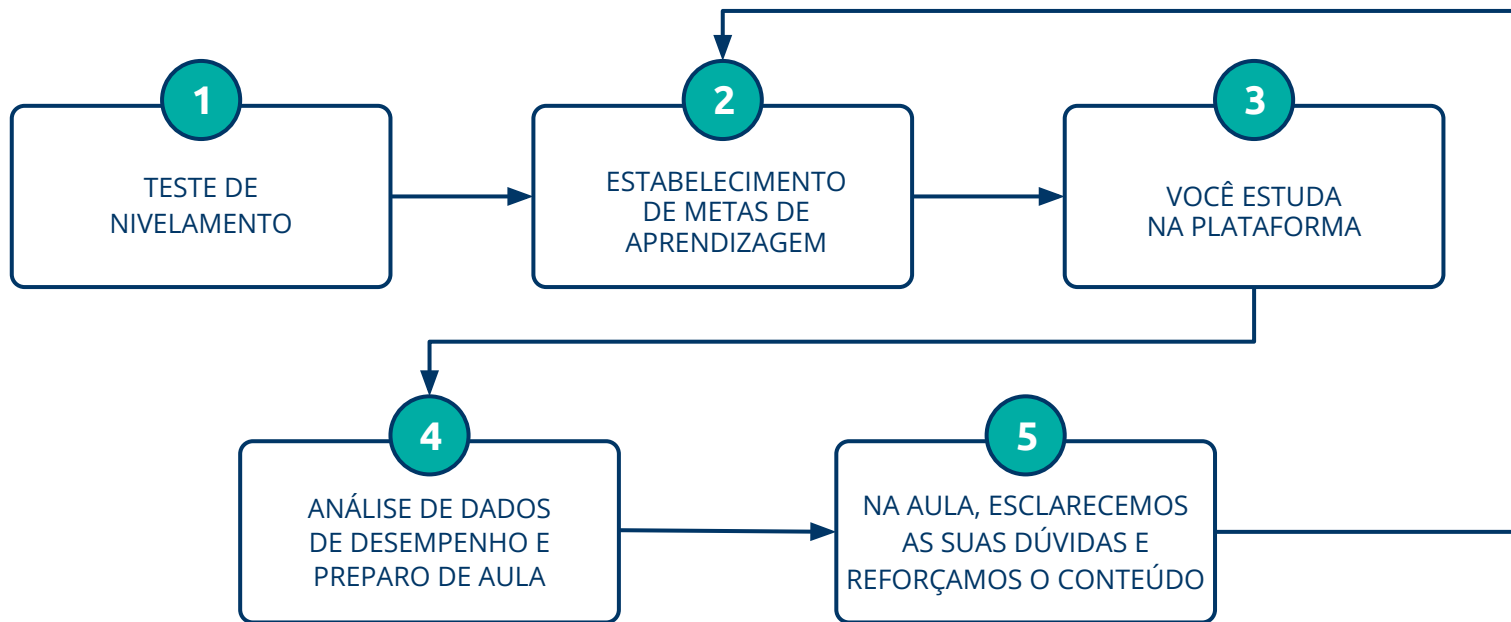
1
TESTE DE NIVELAMENTO

2
ESTABELECIMENTO DE METAS DE APRENDIZAGEM

3
VOCÊ ESTUDA NA PLATAFORMA

4
ANÁLISE DE DADOS DE DESEMPENHO E PREPARO DE AULA

5
NA AULA, ESCLARECEMOS AS SUAS DÚVIDAS E REFORÇAMOS O CONTEÚDO